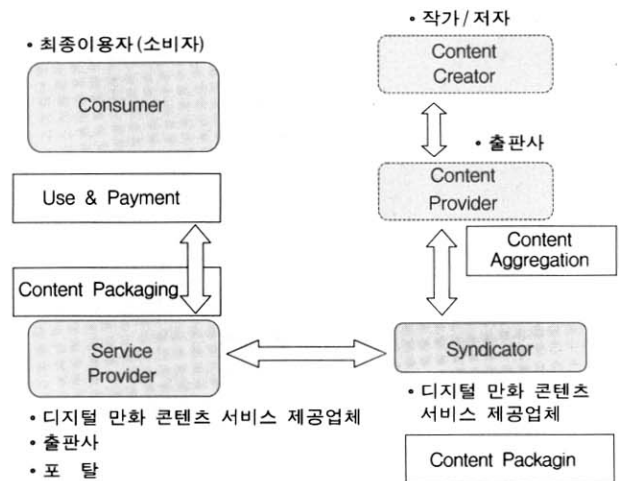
• 작가 / 저자

Content Creator

• 최종이용자(소비자)

Consumer

• 출판사

Content Provider

Use & Payment

Content Aggregation

Content Packaging

Service Provider

Syndicator

• 디지털 만화 콘텐츠 서비스 제공업체

• 디지털 만화 콘텐츠 서비스 제공업체
• 출판사
• 포 탈

Content Packagin